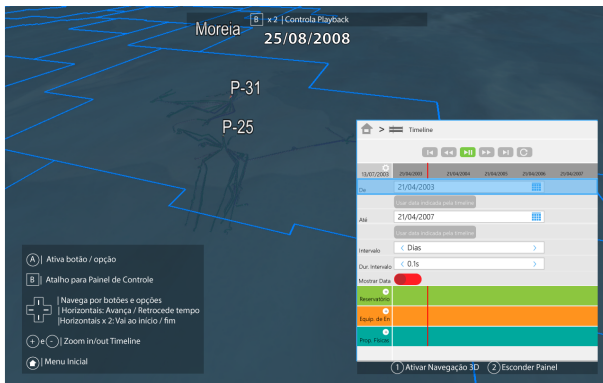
B x 2 | Controla Playback

Moreia

25/08/2008

P-31

P-25

> Timeline

13/07/2003 21/04/2004 21/04/2004 21/04/2005 21/04/2006 21/04/2007

De: 21/04/2003

Usar data indicada pela timeline

Até 21/04/2007

Usar data indicada pela timeline

Intervalo < Dias >

Dur. Intervalo < 0.1s >

Mostrar Data

Reservatório

Equip. de En

Prop. Físicas

A | Ativa botão / opção

B | Atalho para Painel de Controle

| Navega por botões e opções
|Horizontais: Avança / Retrocede tempo
|Horizontais x 2: Vai ao início / fim

+ e - | Zoom in/out Timeline

| Menu Inicial

1 Ativar Navegação 3D 2 Esconder Painel